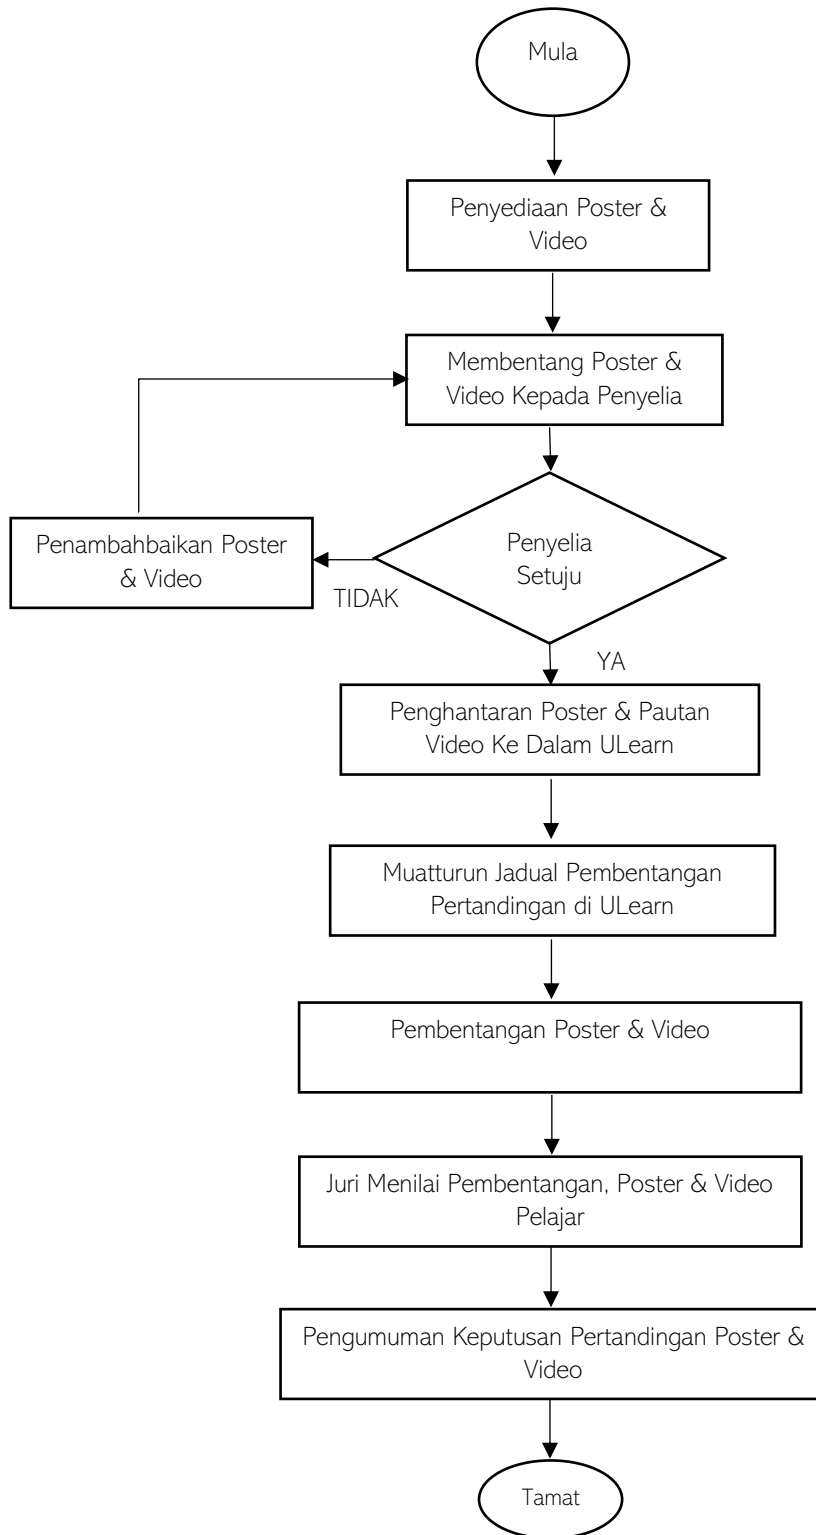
Mula

Penyediaan Poster & Video

Membentang Poster & Video Kepada Penyelia

Penyelia Setuju

TIDAK

Penambahbaikan Poster & Video

YA

Penghantaran Poster & Pautan Video Ke Dalam ULearn

Muatturun Jadual Pembentangan Pertandingan di ULearn

Pembentangan Poster & Video

Juri Menilai Pembentangan, Poster & Video Pelajar

Pengumuman Keputusan Pertandingan Poster & Video

Tamat